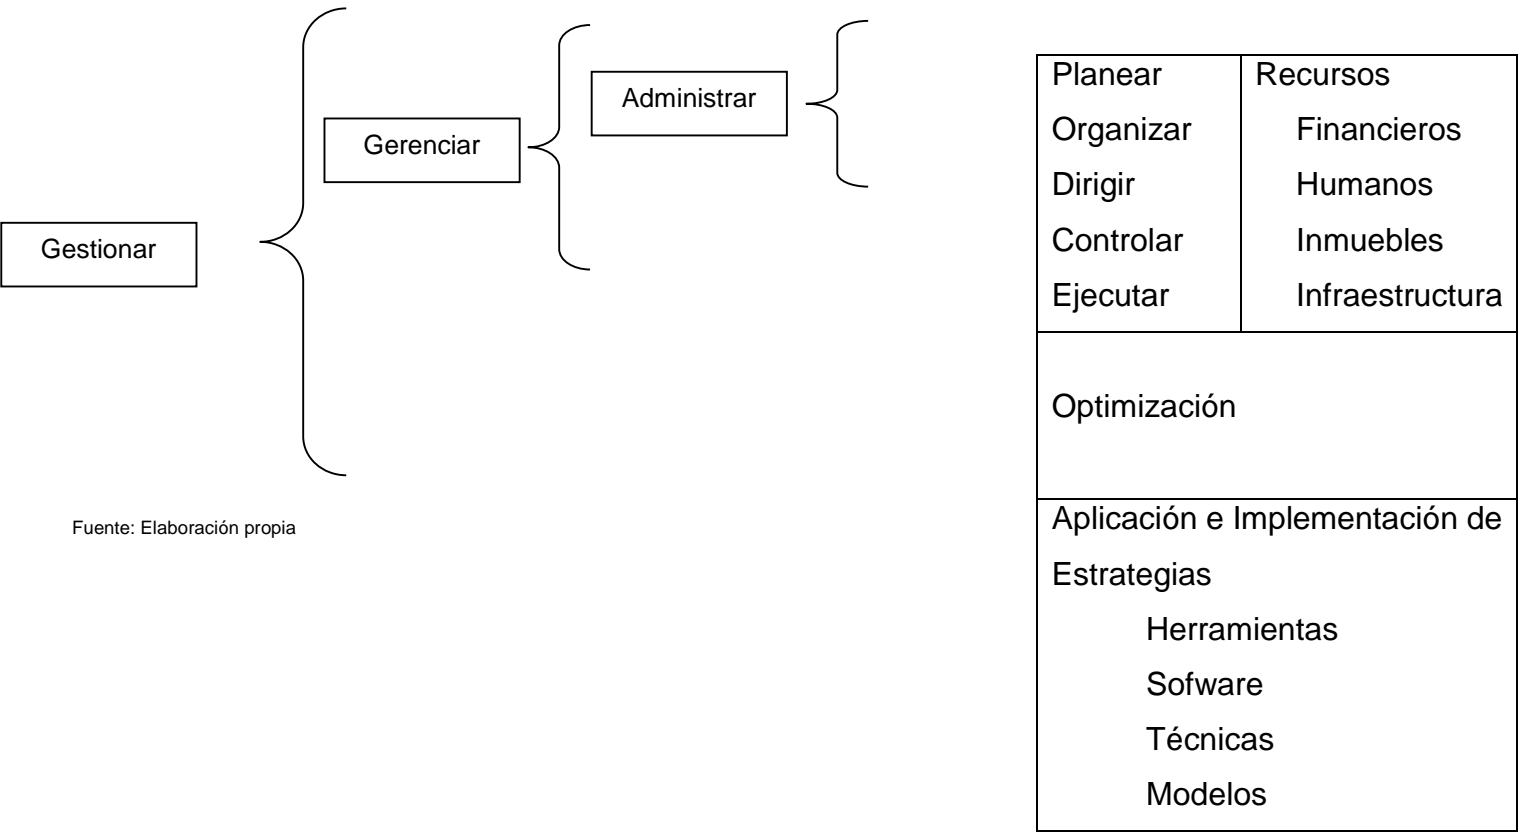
Gestionar

Gerenciar

Administrar

| Planear<br>Organizar<br>Dirigir<br>Controlar<br>Ejecutar | Recursos<br>Financieros<br>Humanos<br>Inmuebles<br>Infraestructura |
|---|---|
| Optimización | |
| Aplicación e Implementación de Estrategias<br>Herramientas<br>Sofware<br>Técnicas<br>Modelos | |

Fuente: Elaboración propia